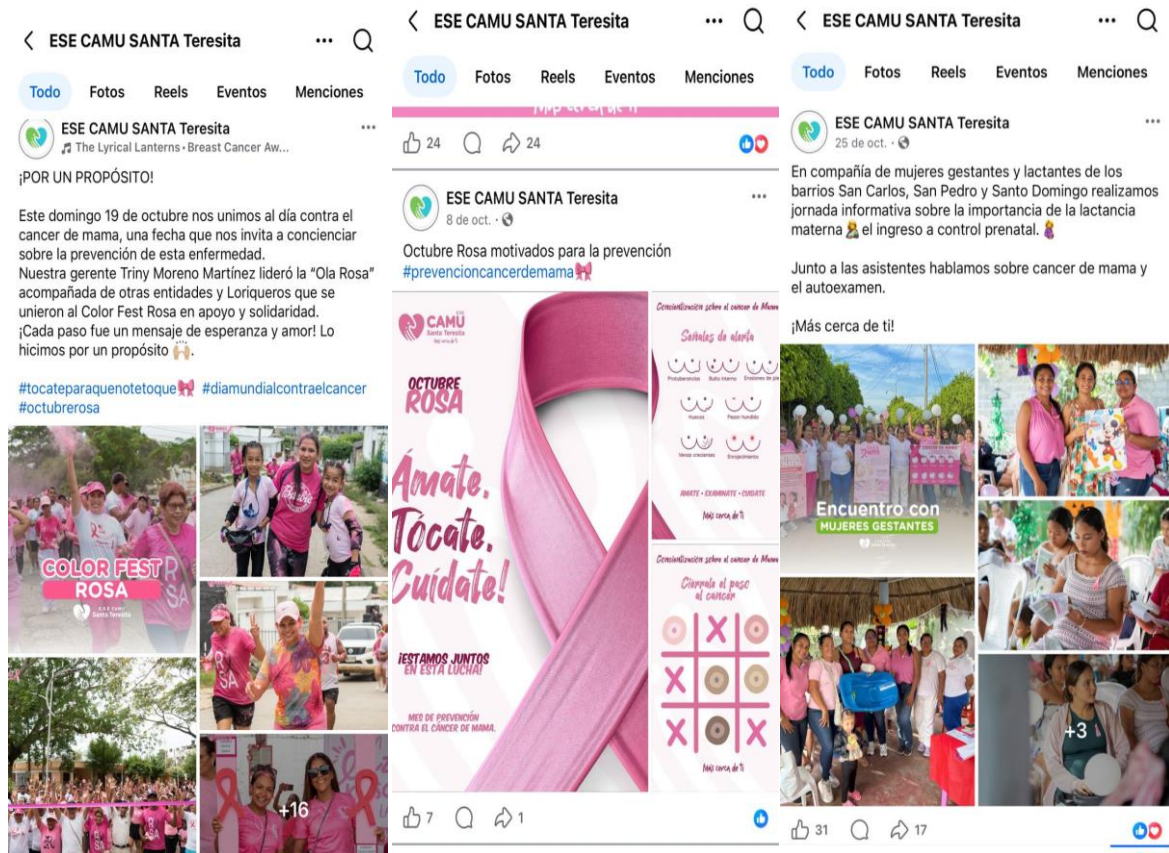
ESE CAMU SANTA Teresita

Todo Fotos Reels Eventos Menciones

ESE CAMU SANTA Teresita
The Lyrical Lanterns • Breast Cancer Aw...

¡POR UN PROPÓSITO!

Este domingo 19 de octubre nos unimos al día contra el cancer de mama, una fecha que nos invita a concienciar sobre la prevención de esta enfermedad.
Nuestra gerente Triny Moreno Martínez lideró la "Ola Rosa" acompañada de otras entidades y Loriqueros que se unieron al Color Fest Rosa en apoyo y solidaridad.
¡Cada paso fue un mensaje de esperanza y amor! Lo hicimos por un propósito 🙌.

#tocateparaquenotetoque🎀 #diamundialcontraelcancer #octubrerosa

COLOR FEST ROSA

+16

ESE CAMU SANTA Teresita

Todo Fotos Reels Eventos Menciones

24 24

ESE CAMU SANTA Teresita
8 de oct.

Octubre Rosa motivados para la prevención #prevencioncancerdemama🎀

CAMU Santa Teresita

OCTUBRE ROSA

Ámate. Tócate. Cuídate!

¡ESTAMOS JUNTOS EN ESTA LUCHA!

MES DE PREVENCIÓN CONTRA EL CÁNCER DE MAMA.

Concientización sobre el cancer de Mama

Señales de alerta

Amate • Examinate • Cuidate

Más cerca de ti

Concientización sobre el cancer de Mama

Cierrale el paso al cancer

Más cerca de ti

7 1

ESE CAMU SANTA Teresita

Todo Fotos Reels Eventos Menciones

ESE CAMU SANTA Teresita
25 de oct.

En compañía de mujeres gestantes y lactantes de los barrios San Carlos, San Pedro y Santo Domingo realizamos jornada informativa sobre la importancia de la lactancia materna 🤱 el ingreso a control prenatal. 🤰

Junto a las asistentes hablamos sobre cancer de mama y el autoexamen.

¡Más cerca de ti!

Encuentro con MUJERES GESTANTES

+3

31 17